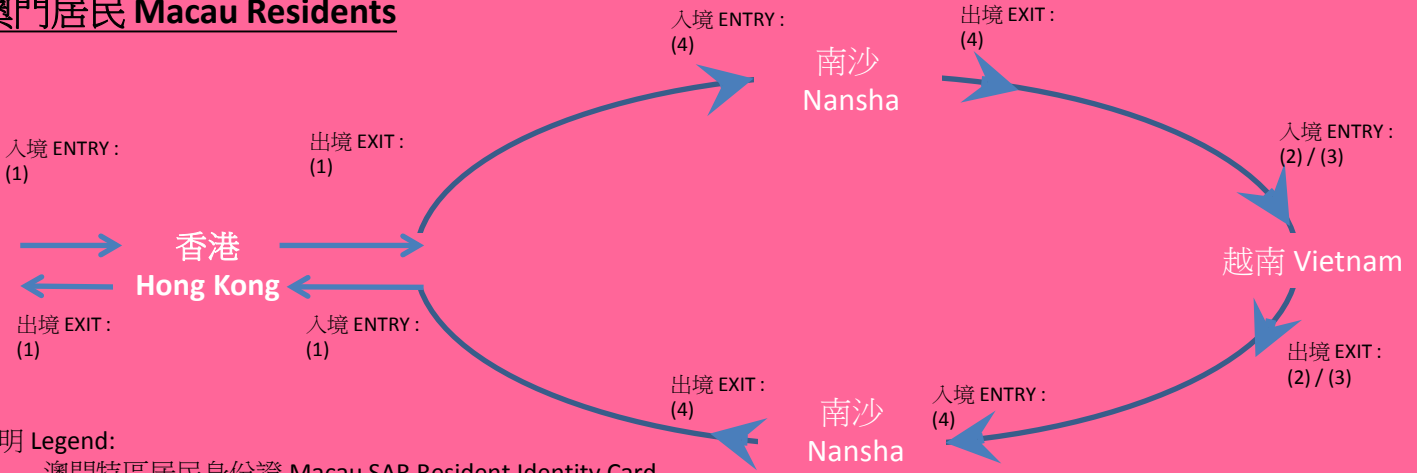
澳門居民 Macau Residents

入境 ENTRY :
(1)

出境 EXIT :
(1)

香港
Hong Kong

出境 EXIT :
(1)

入境 ENTRY :
(1)

入境 ENTRY :
(4)

南沙
Nansha

出境 EXIT :
(4)

入境 ENTRY :
(2) / (3)

越南 Vietnam

出境 EXIT :
(2) / (3)

入境 ENTRY :
(4)

南沙
Nansha

出境 EXIT :
(4)

說明 Legend:
澳門特區居民身份證 Macau SAR Resident Identity Card